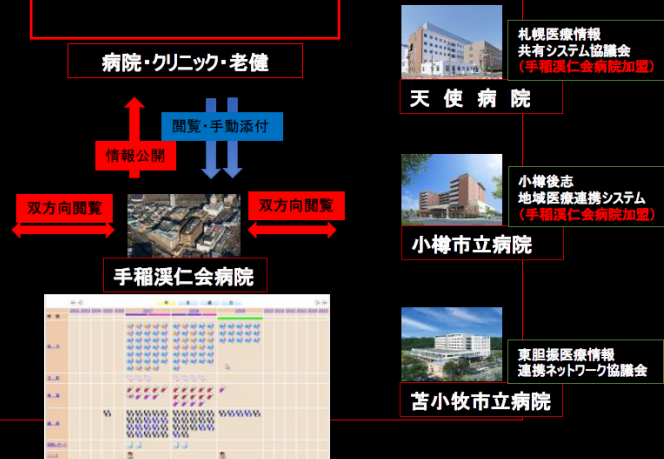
病院・クリニック・老健

閲覧・手動添付

情報公開

双方向閲覧

双方向閲覧

手稲渓仁会病院

天使病院

札幌医療情報
共有システム協議会
（手稲渓仁会病院加盟）

小樽市立病院

小樽後志
地域医療連携システム
（手稲渓仁会病院加盟）

苫小牧市立病院

東胆振医療情報
連携ネットワーク協議会